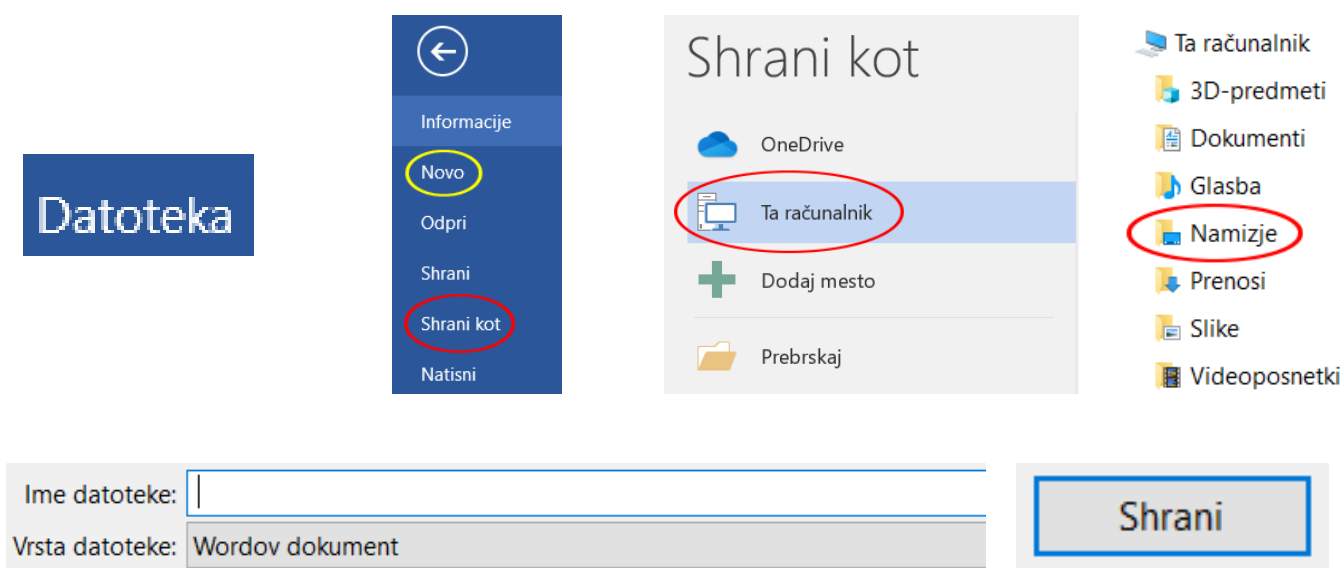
Datoteka

Informacije
Novo
Odpri
Shrani
Shrani kot
Natisni

Shrani kot
OneDrive
Ta računalnik
Dodaj mesto
Prebrskaj

Ta računalnik
3D-predmeti
Dokumenti
Glasba
Namizje
Prenosi
Slike
Videoposnetki

Ime datoteke:
Vrsta datoteke: Wordov dokument

Shrani